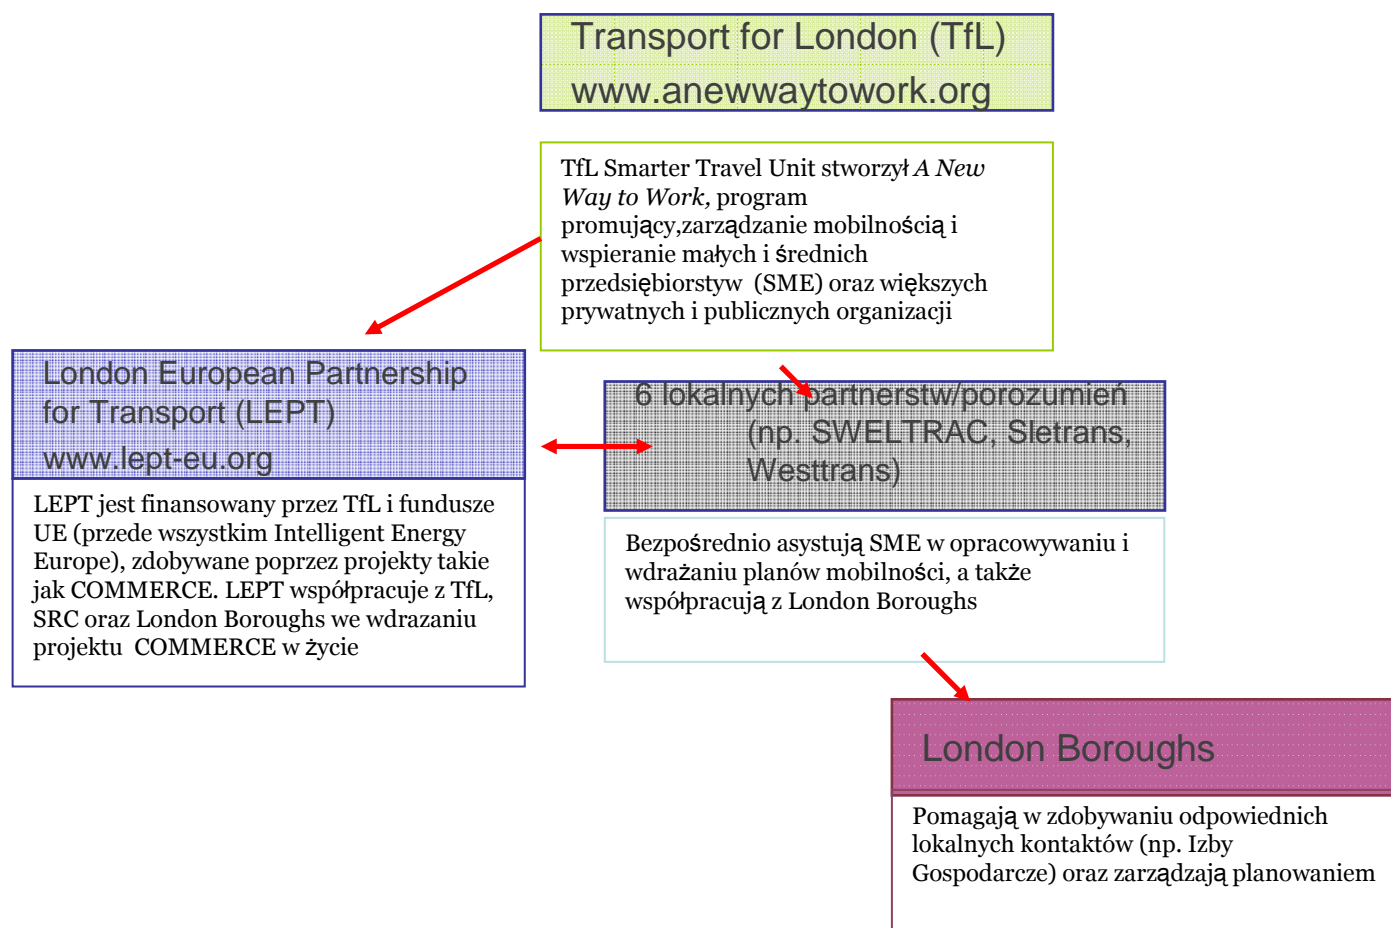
Transport for London (TfL)
www.anewwaytowork.org

TfL Smarter Travel Unit stworzył *A New Way to Work*, program promujący,zarządzanie mobilnością i wspieranie małych i średnich przedsiębiorstyw (SME) oraz większych prywatnych i publicznych organizacji

London European Partnership for Transport (LEPT)
www.lept-eu.org

LEPT jest finansowany przez TfL i fundusze UE (przede wszystkim Intelligent Energy Europe), zdobywane poprzez projekty takie jak COMMERCE. LEPT współpracuje z TfL, SRC oraz London Boroughs we wdrazaniu projektu COMMERCE w życie

6 lokalnych partnerstw/porozumień (np. SWELTRAC, Sletrans, Westtrans)

Bezpośrednio asystują SME w opracowywaniu i wdrażaniu planów mobilności, a także współpracują z London Boroughs

London Boroughs

Pomagają w zdobywaniu odpowiednich lokalnych kontaktów (np. Izby Gospodarcze) oraz zarządzają planowaniem